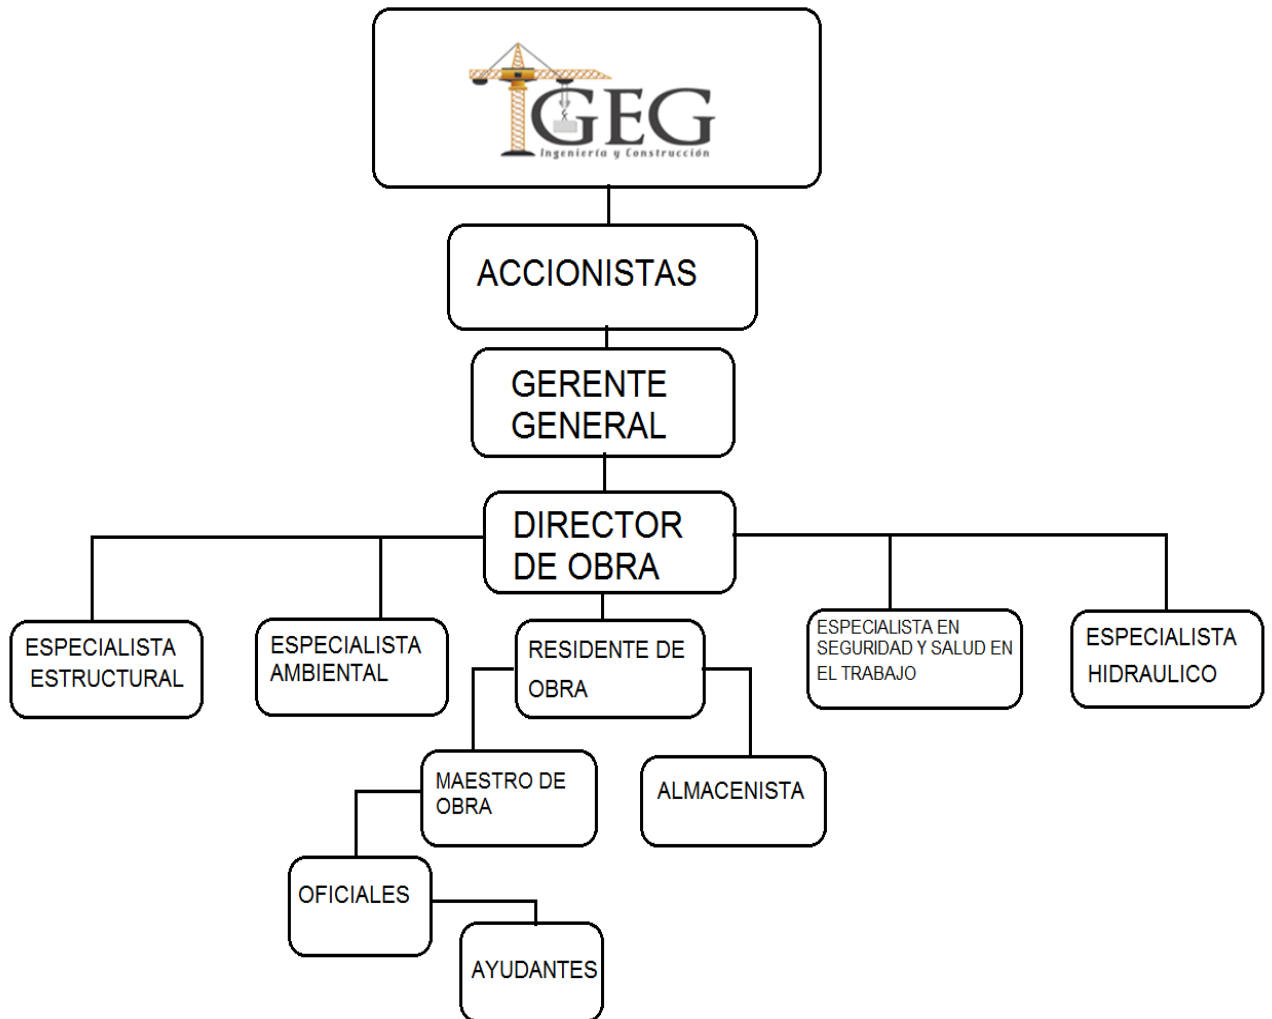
GEG
Ingeniería y Construcción

ACCIONISTAS

GERENTE GENERAL

DIRECTOR DE OBRA

ESPECIALISTA ESTRUCTURAL

ESPECIALISTA AMBIENTAL

RESIDENTE DE OBRA

ESPECIALISTA EN SEGURIDAD Y SALUD EN EL TRABAJO

ESPECIALISTA HIDRAULICO

MAESTRO DE OBRA

ALMACENISTA

OFICIALES

AYUDANTES